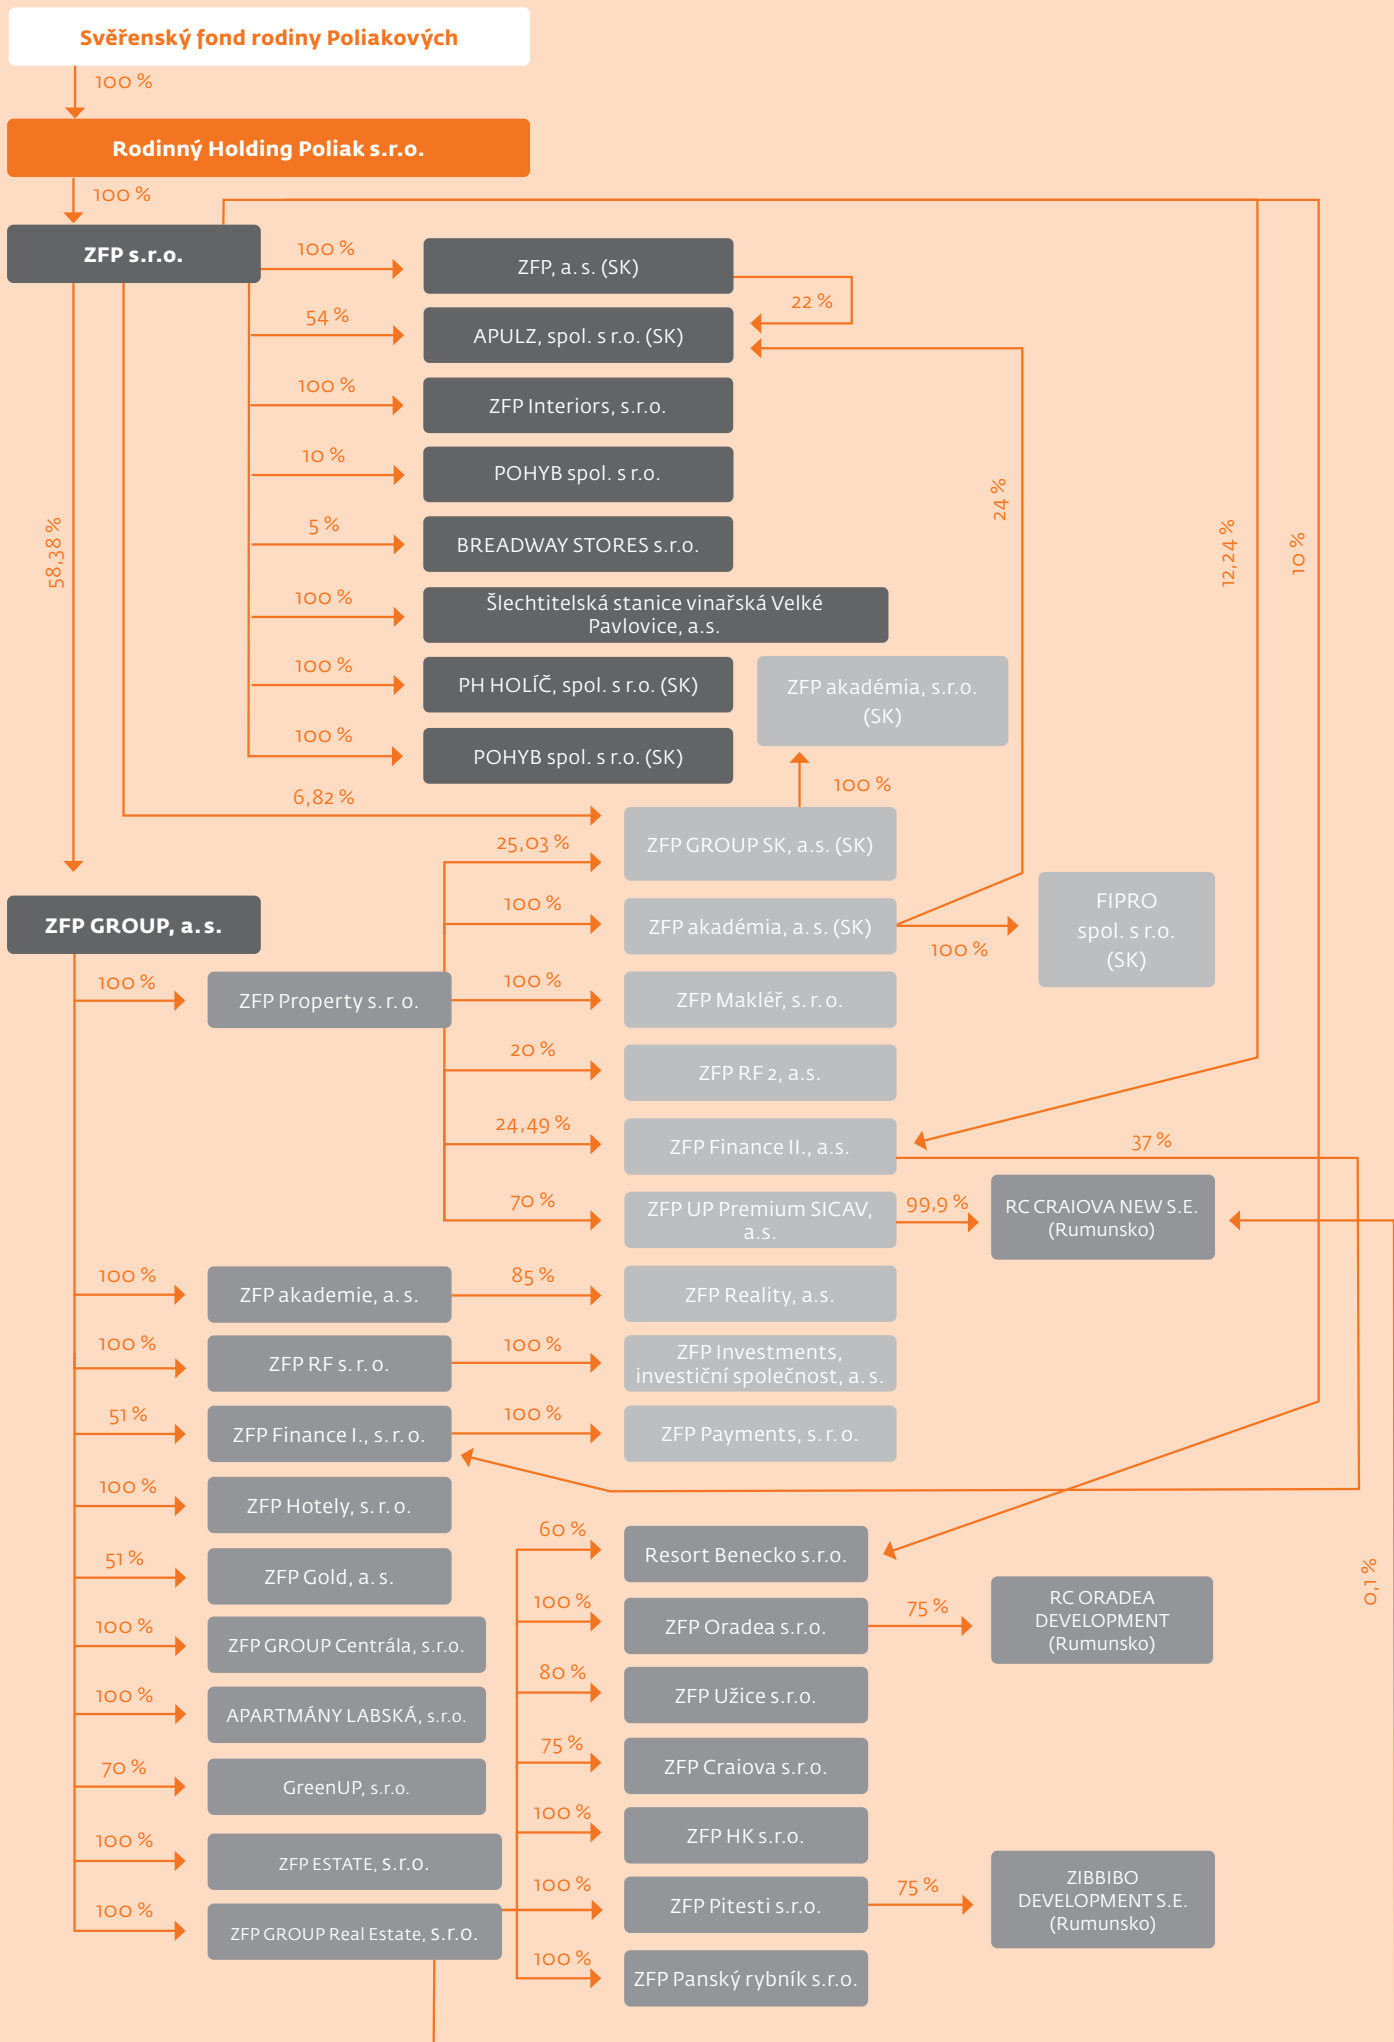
Svěřenský fond rodiny Poliakových

100 %

Rodinný Holding Poliak s.r.o.

100 %

ZFP s.r.o.

100 %

ZFP, a. s. (SK)

22 %

54 %

APULZ, spol. s r.o. (SK)

100 %

ZFP Interiors, s.r.o.

10 %

POHYB spol. s r.o.

5 %

BREADWAY STORES s.r.o.

24 %

12,24 %

10 %

58,38 %

100 %

Šlechtitelská stanice vinařská Velké Pavlovice, a.s.

100 %

PH HOLÍČ, spol. s r.o. (SK)

ZFP akadémia, s.r.o. (SK)

100 %

POHYB spol. s r.o. (SK)

100 %

6,82 %

ZFP GROUP SK, a.s. (SK)

25,03 %

100 %

ZFP akadémia, a. s. (SK)

100 %

FIPRO spol. s r.o. (SK)

ZFP GROUP, a.s.

100 %

ZFP Property s. r. o.

100 %

ZFP Makléř, s. r. o.

20 %

ZFP RF 2, a.s.

24,49 %

ZFP Finance II., a.s.

37 %

70 %

ZFP UP Premium SICAV, a.s.

99,9 %

RC CRAIOVA NEW S.E. (Rumunsko)

100 %

ZFP akademie, a. s.

85 %

ZFP Reality, a.s.

100 %

ZFP RF s. r. o.

100 %

ZFP Investments, investiční společnost, a. s.

51 %

ZFP Finance I., s. r. o.

100 %

ZFP Payments, s. r. o.

100 %

ZFP Hotely, s. r. o.

60 %

Resort Benecko s.r.o.

51 %

ZFP Gold, a. s.

0,1 %

100 %

ZFP GROUP Centrála, s.r.o.

100 %

ZFP Oradea s.r.o.

75 %

RC ORADEA DEVELOPMENT (Rumunsko)

100 %

APARTMÁNY LABSKÁ, s.r.o.

80 %

ZFP Užice s.r.o.

70 %

GreenUP, s.r.o.

75 %

ZFP Craiova s.r.o.

100 %

ZFP ESTATE, s.r.o.

100 %

ZFP HK s.r.o.

100 %

ZFP GROUP Real Estate, s.r.o.

100 %

ZFP Pitesti s.r.o.

75 %

ZIBBIBO DEVELOPMENT S.E. (Rumunsko)

100 %

ZFP Panský rybník s.r.o.